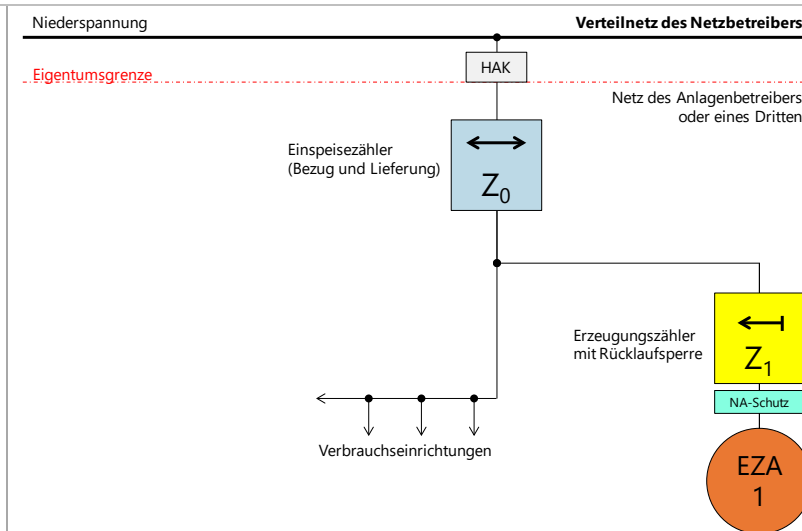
Niederspannung

Verteilnetz des Netzbetreibers

Eigentumsgrenze

HAK

Netz des Anlagenbetreibers oder eines Dritten

Einspeisezähler (Bezug und Lieferung)

$Z_0$

Erzeugungszähler mit Rücklaufsperre

$Z_1$

NA-Schutz

Verbrauchseinrichtungen

EZA 1